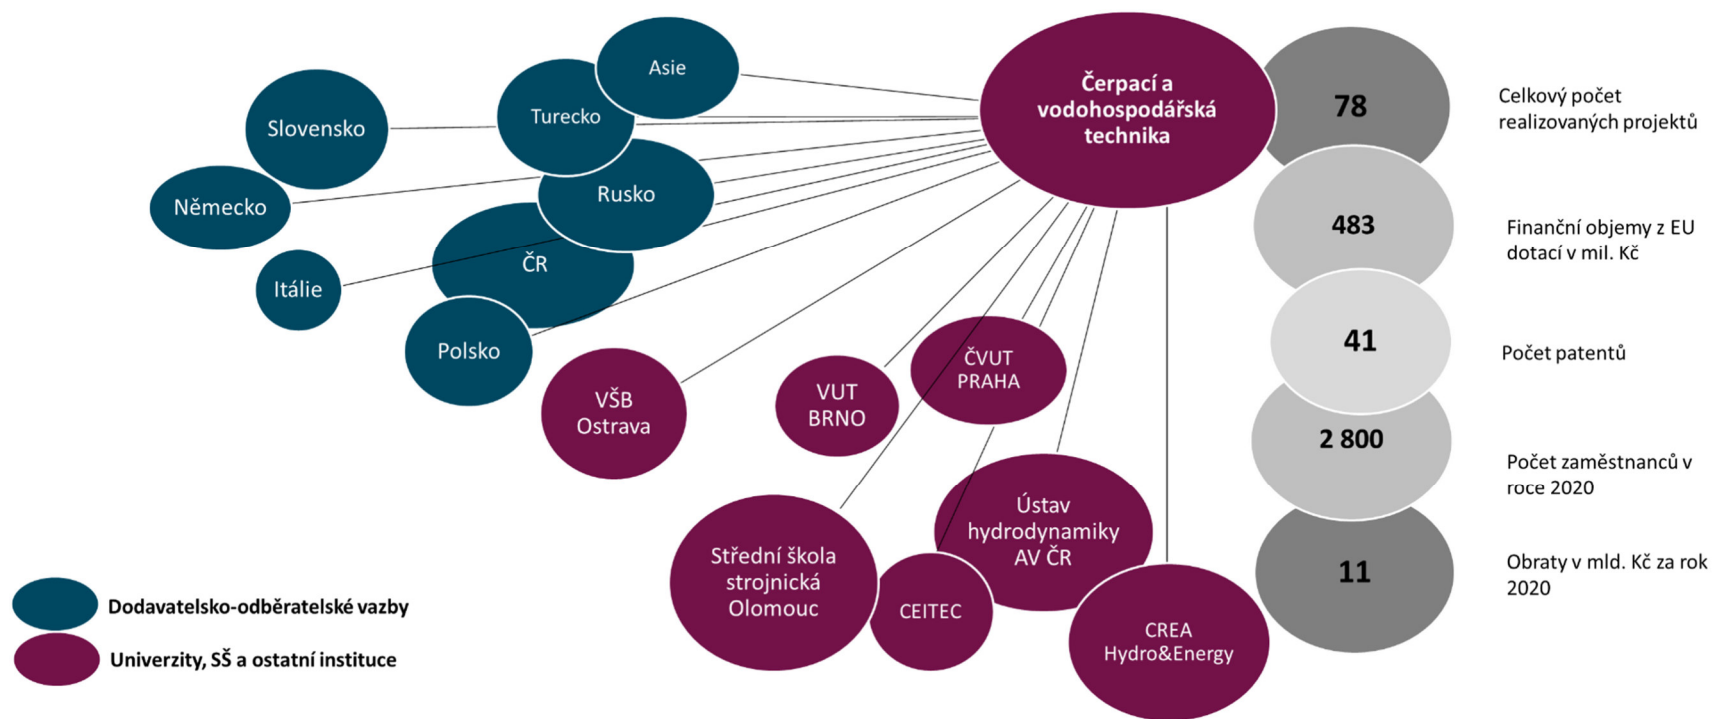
Asie

Slovensko

Turecko

Čerpací a vodohospodářská technika

78

Celkový počet realizovaných projektů

Německo

Rusko

483

Finanční objemy z EU dotací v mil. Kč

ČR

Itálie

41

Počet patentů

Polsko

ČVUT PRAHA

VŠB Ostrava

VUT BRNO

2 800

Počet zaměstnanců v roce 2020

Ústav hydrodynamiky AV ČR

Střední škola strojnická Olomouc

11

Obraty v mld. Kč za rok 2020

CEITEC

CREA Hydro&Energy

Dodavatelsko-odběratelské vazby

Univerzity, SŠ a ostatní instituce